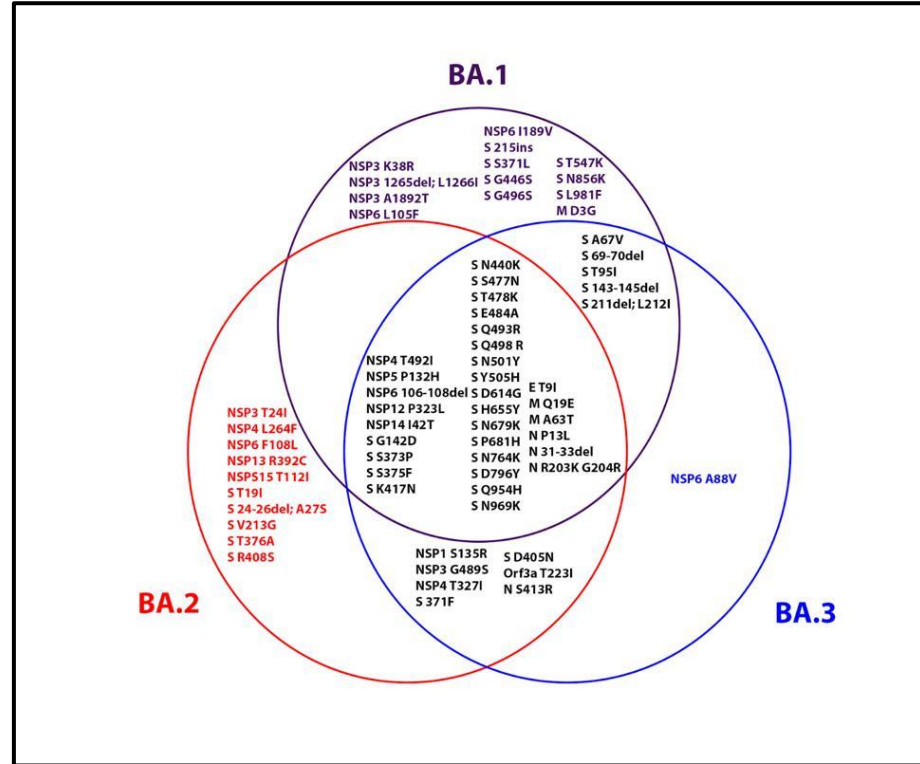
BA.1

NSP3 K38R
NSP3 1265del; L1266I
NSP3 A1892T
NSP6 L105F

NSP6 I189V
S 215ins
S S371L
S G446S
S G496S

S T547K
S N856K
S L981F
M D3G

S A67V
S 69-70del
S T95I
S 143-145del
S 211del; L212I

S N440K
S S477N
S T478K
S E484A
S Q493R
S Q498 R
S N501Y
S Y505H
S D614G
S H655Y
S N679K
S P681H
S N764K
S D796Y
S Q954H
S N969K

NSP4 T492I
NSP5 P132H
NSP6 106-108del
NSP12 P323L
NSP14 I42T
S G142D
S S373P
S S375F
S K417N

E T9I
M Q19E
M A63T
N P13L
N 31-33del
N R203K G204R

NSP3 T24I
NSP4 L264F
NSP6 F108L
NSP13 R392C
NSP15 T112I
S T19I
S 24-26del; A27S
S V213G
S T376A
S R408S

NSP6 A88V

NSP1 S135R
NSP3 G489S
NSP4 T327I
S 371F

S D405N
Orf3a T223I
N S413R

BA.2

BA.3